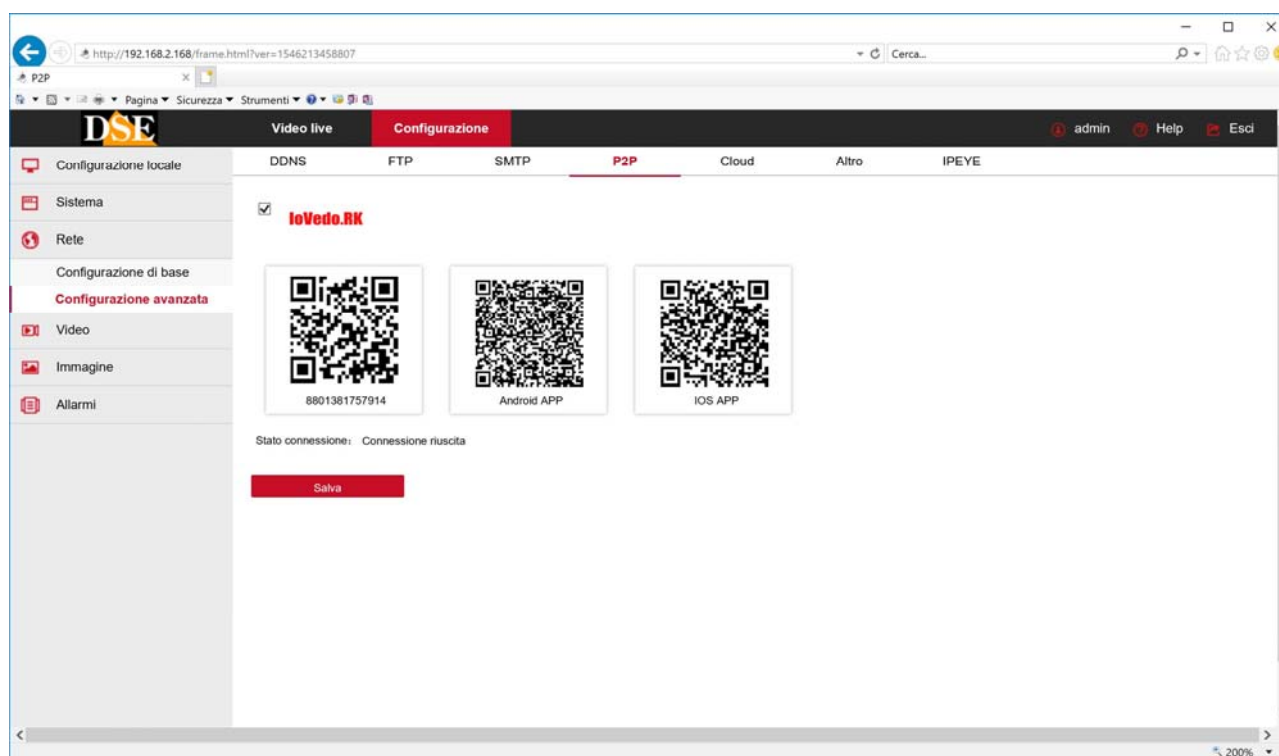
http://192.168.2.168/frame.html?ver=1546213458807

Cerca...

P2P

Pagina ▾ Sicurezza ▾ Strumenti ▾

DSE

Video live

Configurazione

admin

Help

Esci

Configurazione locale

Sistema

Rete

Configurazione di base

Configurazione avanzata

Video

Immagine

Allarmi

DDNS

FTP

SMTP

P2P

Cloud

Altro

IPEYE

☑

IoVedo.RK

8801381757914

Android APP

IOS APP

Stato connessione: Connessione riuscita

Salva

200%